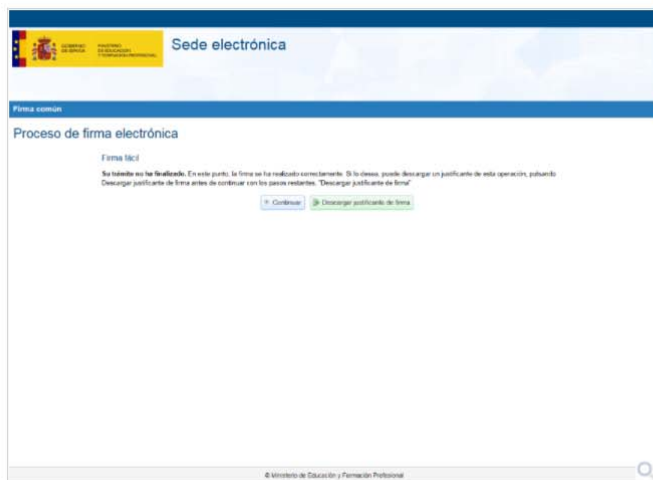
GOBIERNO DE ESPAÑA MINISTERIO DE EDUCACIÓN Y FORMACIÓN PROFESIONAL

Sede electrónica

Firma común

Proceso de firma electrónica

Firma fácil

Su trámite no ha finalizado. En este punto, la firma se ha realizado correctamente. Si lo desea, puede descargar un justificante de esta operación, pulsando Descargar justificante de firma antes de continuar con los pasos restantes. "Descargar justificante de firma"

Continuar | Descargar justificante de firma

© Ministerio de Educación y Formación Profesional